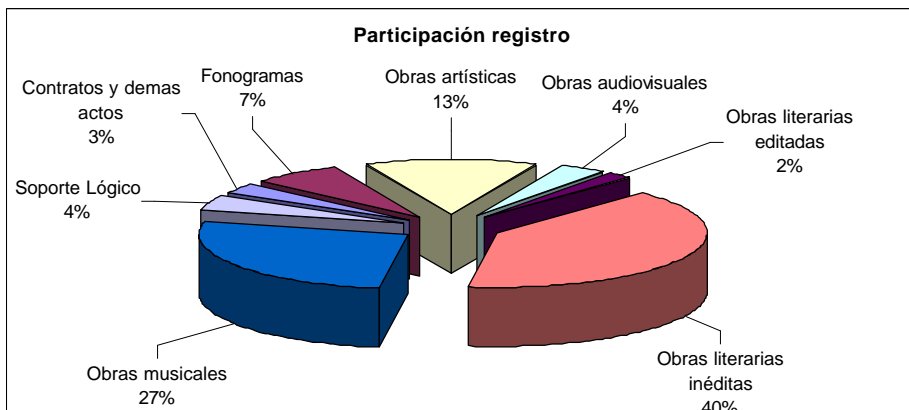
Participación registro

Contratos y demas actos
3%

Fonogramas
7%

Obras artísticas
13%

Obras audiovisuales
4%

Obras literarias editadas
2%

Soporte Lógico
4%

Obras musicales
27%

Obras literarias inéditas
40%